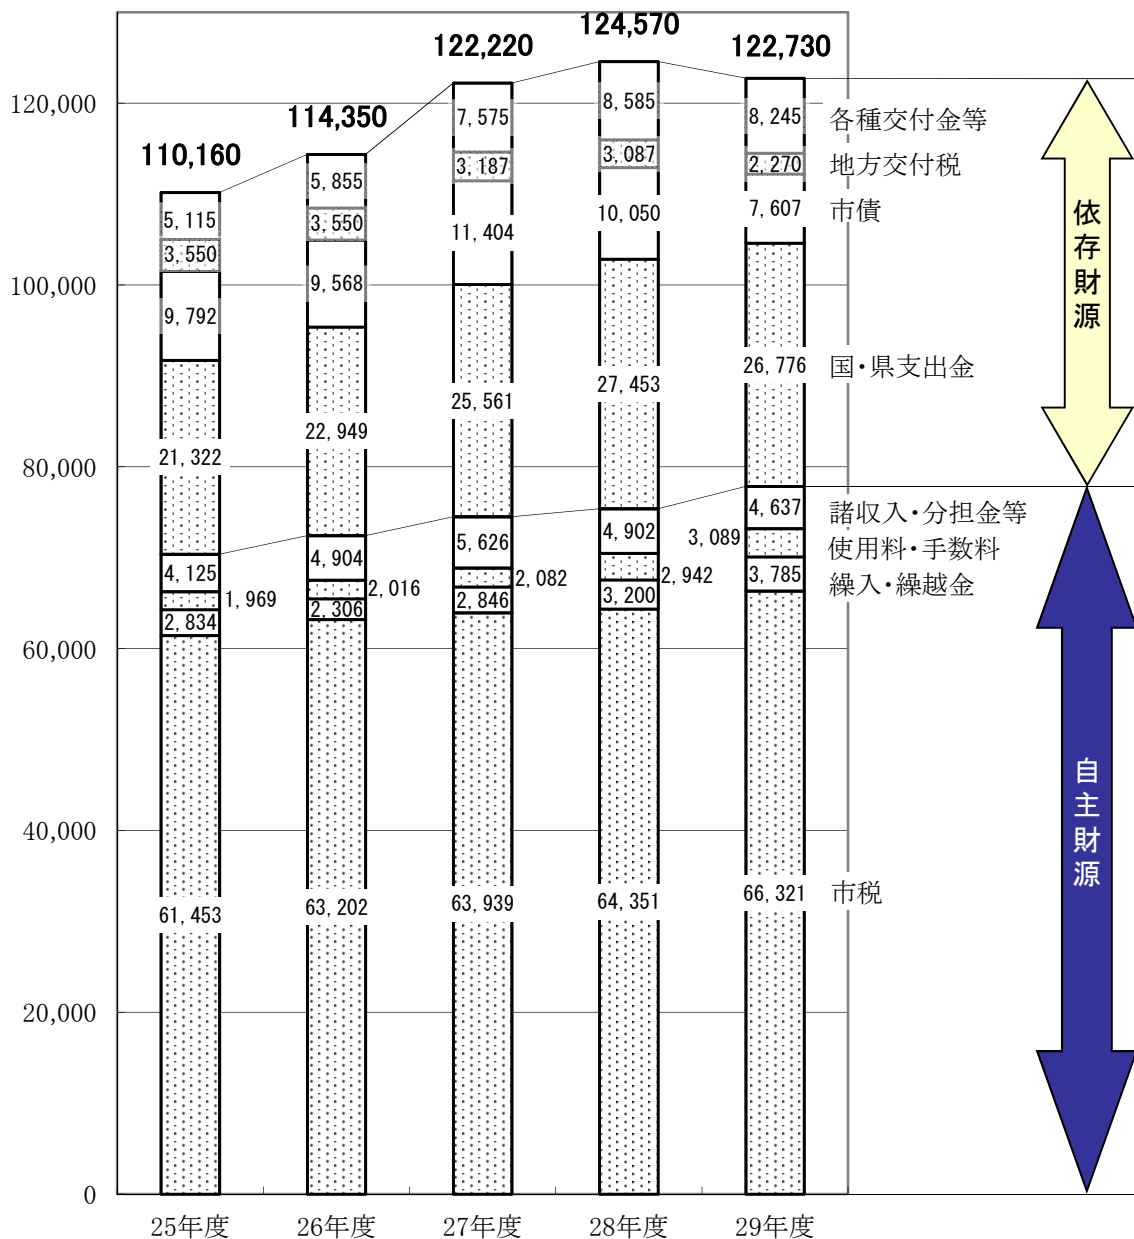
110,160
114,350
122,220
124,570
122,730

120,000
100,000
80,000
60,000
40,000
20,000
0

| | 25年度 | 26年度 | 27年度 | 28年度 | 29年度 |
|---|---|---|---|---|---|
| 各種交付金等 | 5, 115 | 5, 855 | 7, 575 | 8, 585 | 8, 245 |
| 地方交付税 | 3, 550 | 3, 550 | 3, 187 | 3, 087 | 2, 270 |
| 市債 | 9, 792 | 9, 568 | 11, 404 | 10, 050 | 7, 607 |
| 国・県支出金 | 21, 322 | 22, 949 | 25, 561 | 27, 453 | 26, 776 |
| 諸収入・分担金等 | 4, 125 | 4, 904 | 5, 626 | 4, 902 | 4, 637 |
| 使用料・手数料 | 1, 969 | 2, 016 | 2, 082 | 2, 942 | 3, 089 |
| 繰入・繰越金 | 2, 834 | 2, 306 | 2, 846 | 3, 200 | 3, 785 |
| 市税 | 61, 453 | 63, 202 | 63, 939 | 64, 351 | 66, 321 |

依存財源
自主財源